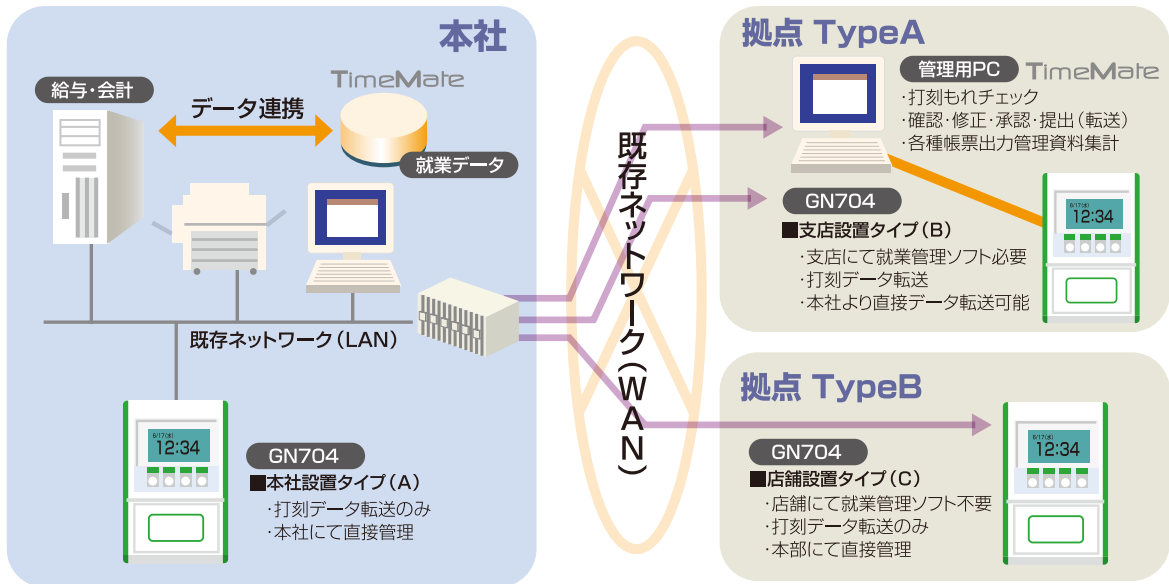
本社

給与・会計

データ連携

TimeMate

就業データ

既存ネットワーク(LAN)

6/17(水)
12:34

GN704
■本社設置タイプ(A)
・打刻データ転送のみ
・本社にて直接管理

既存ネットワーク(WAN)

拠点 TypeA

管理用PC TimeMate
・打刻もれチェック
・確認・修正・承認・提出(転送)
・各種帳票出力管理資料集計

GN704
■支店設置タイプ(B)
・支店にて就業管理ソフト必要
・打刻データ転送
・本社より直接データ転送可能

6/17(水)
12:34

拠点 TypeB

GN704
■店舗設置タイプ(C)
・店舗にて就業管理ソフト不要
・打刻データ転送のみ
・本部にて直接管理

6/17(水)
12:34